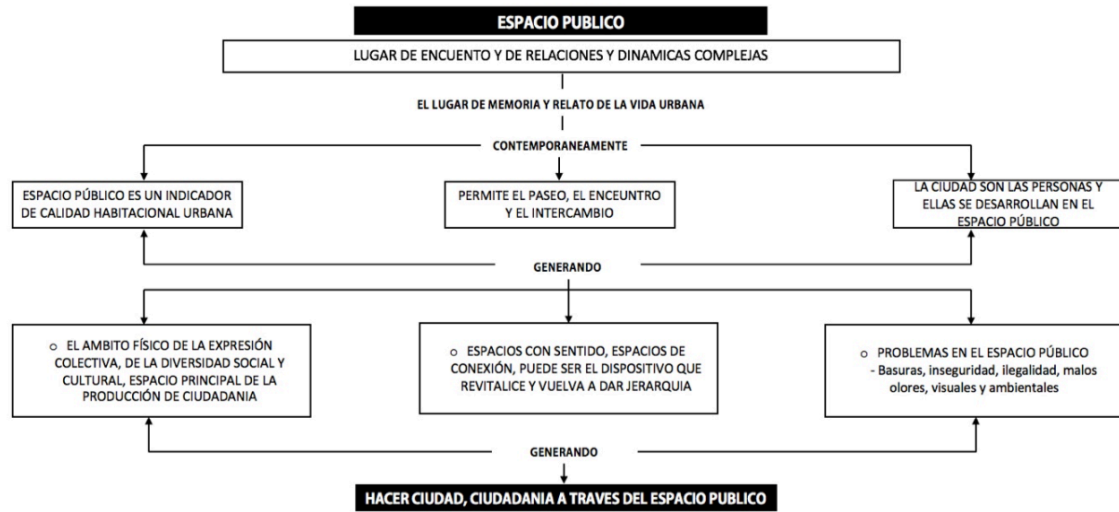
ESPACIO PUBLICO

LUGAR DE ENCUENTO Y DE RELACIONES Y DINAMICAS COMPLEJAS

EL LUGAR DE MEMORIA Y RELATO DE LA VIDA URBANA

CONTEMPORANEAMENTE

ESPACIO PÚBLICO ES UN INDICADOR DE CALIDAD HABITACIONAL URBANA

PERMITE EL PASEO, EL ENCEUNTRO Y EL INTERCAMBIO

LA CIUDAD SON LAS PERSONAS Y ELLAS SE DESARROLLAN EN EL ESPACIO PÚBLICO

GENERANDO

o EL AMBITO FÍSICO DE LA EXPRESIÓN COLECTIVA, DE LA DIVERSIDAD SOCIAL Y CULTURAL, ESPACIO PRINCIPAL DE LA PRODUCCIÓN DE CIUDADANIA

o ESPACIOS CON SENTIDO, ESPACIOS DE CONEXIÓN, PUEDE SER EL DISPOSITIVO QUE REVITALICE Y VUELVA A DAR JERARQUIA

o PROBLEMAS EN EL ESPACIO PÚBLICO
- Basuras, inseguridad, ilegalidad, malos olores, visuales y ambientales

GENERANDO

HACER CIUDAD, CIUDADANIA A TRAVES DEL ESPACIO PUBLICO